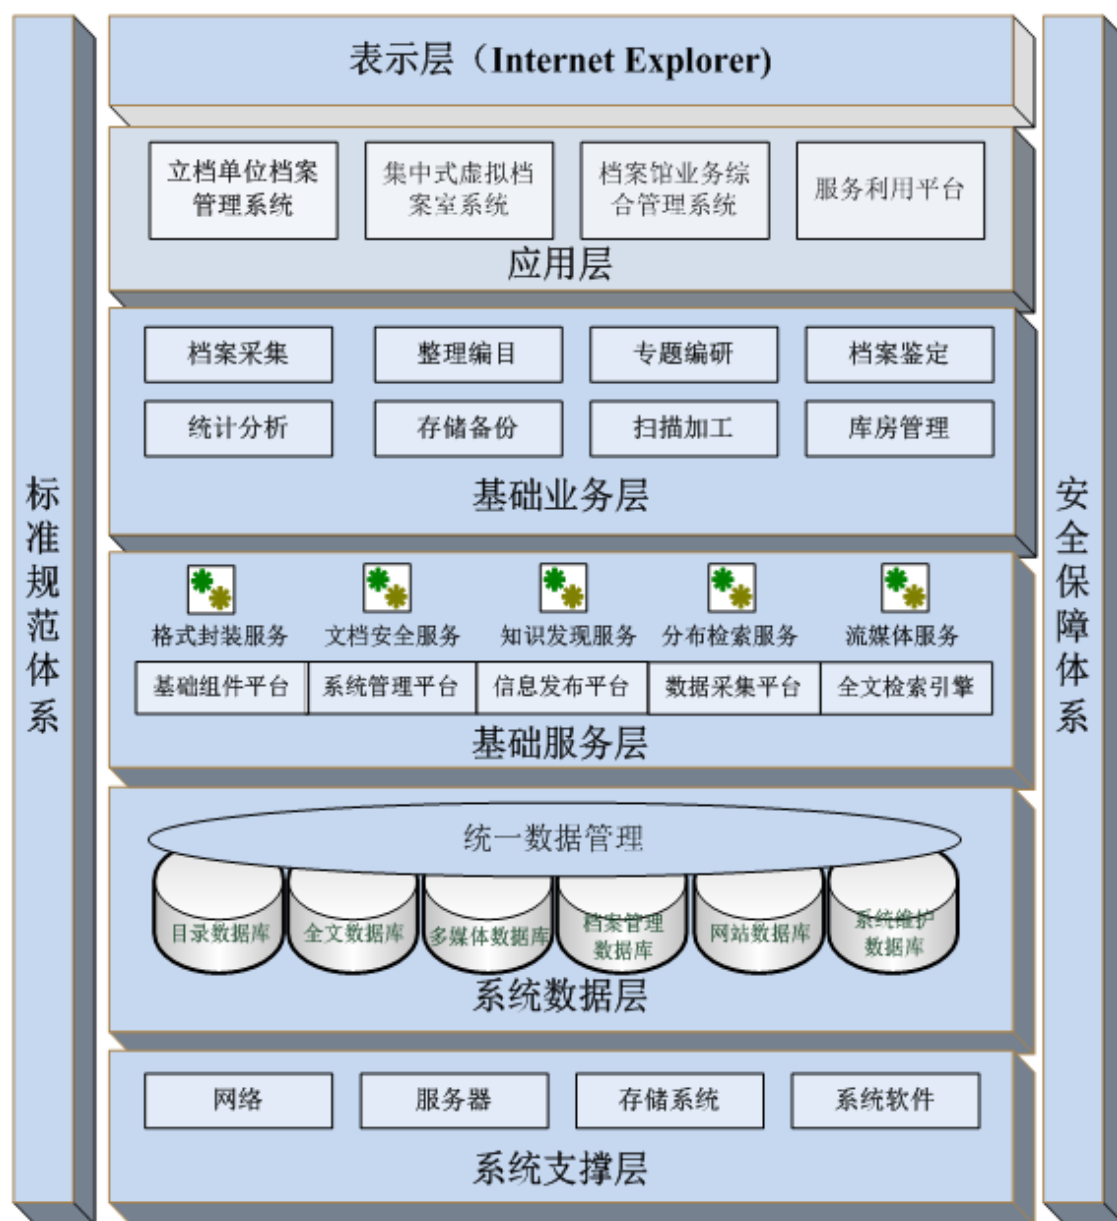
标准规范体系

表示层（Internet Explorer)

立档单位档案管理系统

集中式虚拟档案室系统

档案馆业务综合管理系统

服务利用平台

应用层

档案采集

整理编目

专题编研

档案鉴定

统计分析

存储备份

扫描加工

库房管理

基础业务层

格式封装服务

文档安全服务

知识发现服务

分布检索服务

流媒体服务

基础组件平台

系统管理平台

信息发布平台

数据采集平台

全文检索引擎

基础服务层

统一数据管理

目录数据库

全文数据库

多媒体数据库

档案管理数据库

网站数据库

系统维护数据库

系统数据层

网络

服务器

存储系统

系统软件

系统支撑层

安全保障体系